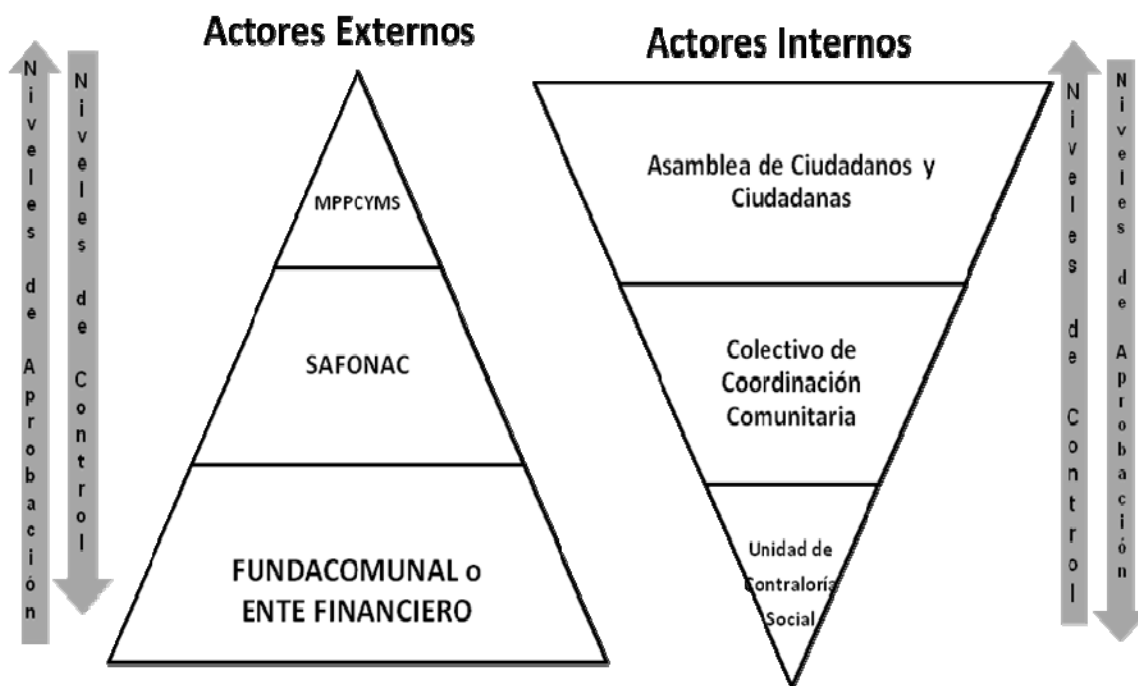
Niveles de Aprobación

Niveles de Control

Actores Externos

MPPCYMS

SAFONAC

FUNDACOMUNAL o ENTE FINANCIERO

Actores Internos

Asamblea de Ciudadanos y Ciudadanas

Colectivo de Coordinación Comunitaria

Unidad de Contraloría Social

Niveles de Control

Niveles de Aprobación